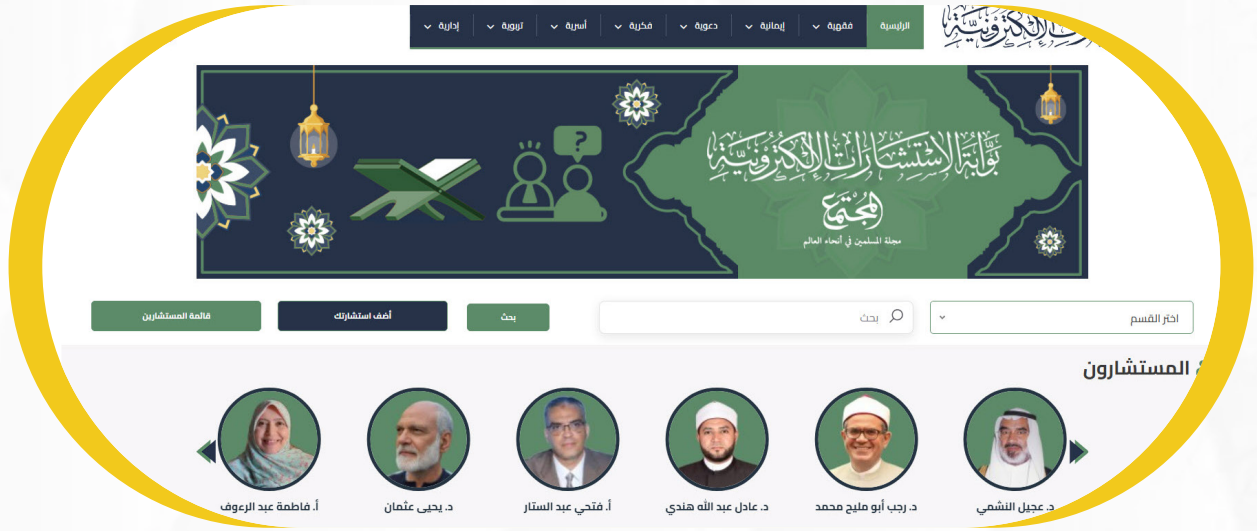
الرئيسية فقهية إيمانية دعوية فكرية أسرية تربوية إدارية

بوابة الاستشارات الإلكترونية
المجتمع
مجلة المسلمين في أنحاء العالم

اختر القسم
بحث
بحث
أضف استشارتك
قائمة المستشارين

المستشارون

د. عجيل النشمي
د. رجب أبو مليح محمد
د. عادل عبد الله هندي
أ. فتحي عبد الستار
د. يحيى عثمان
أ. فاطمة عبد الرءوف